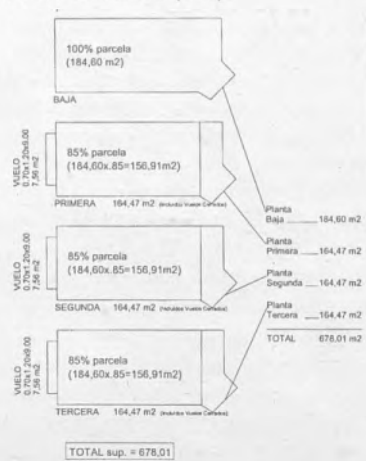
100% parcela
(184,60 m2)

BAJA

VUELO
0,70x1,20x9,00
7,56 m2

85% parcela
(184,60x.85=156,91m2)

PRIMERA 164,47 m2 (incluidos Vuelos Cerrados)

VUELO
0,70x1,20x9,00
7,56 m2

85% parcela
(184,60x.85=156,91m2)

SEGUNDA 164,47 m2 (incluidos Vuelos Cerrados)

VUELO
0,70x1,20x9,00
7,56 m2

85% parcela
(184,60x.85=156,91m2)

TERCERA 164,47 m2 (incluidos Vuelos Cerrados)

Planta
Baja ........ 184,60 m2

Planta
Primera ...... 164,47 m2

Planta
Segunda ...... 164,47 m2

Planta
Tercera ...... 164,47 m2

TOTAL 678,01 m2

TOTAL sup. = 678,01